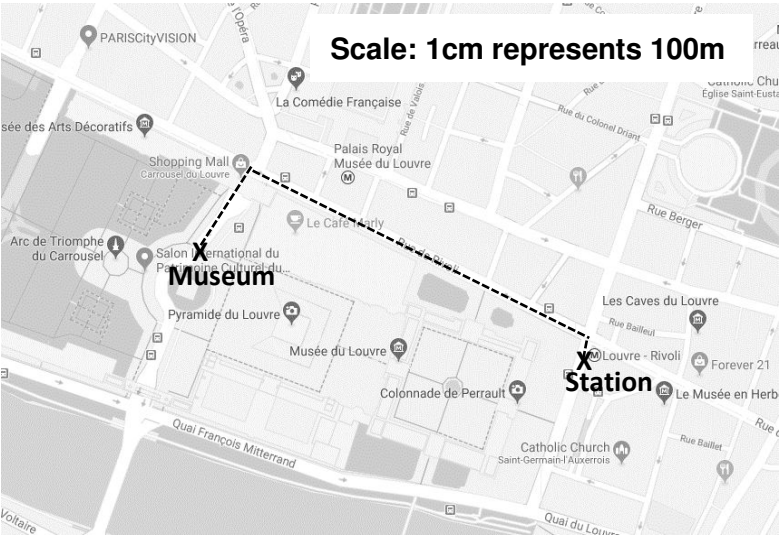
Scale: 1cm represents 100m

PARISCityVISION
l'Opéra
La Comédie Française
sée des Arts Décoratifs
Palais Royal
Musée du Louvre
Rue de Valois
Rue du Colonel Driant
Catholic Chu
Église Saint-Eusta
rreau
Shopping Mall
Carrousel du Louvre
Le Café Marly
Rue Berger
Arc de Triomphe du Carrousel
Salon International du Patrimoine Culturel du...
X
Museum
Rue de Rivoli
Pyramide du Louvre
Les Caves du Louvre
Rue Bailleul
Musée du Louvre
X
Louvre - Rivoli
Forever 21
Station
Colonnade de Perrault
Le Musée en Herb
Quai François Mitterrand
Catholic Church
Saint-Germain-l'Auxerrois
Rue Baillet
Voltaire
Quai du Louvre